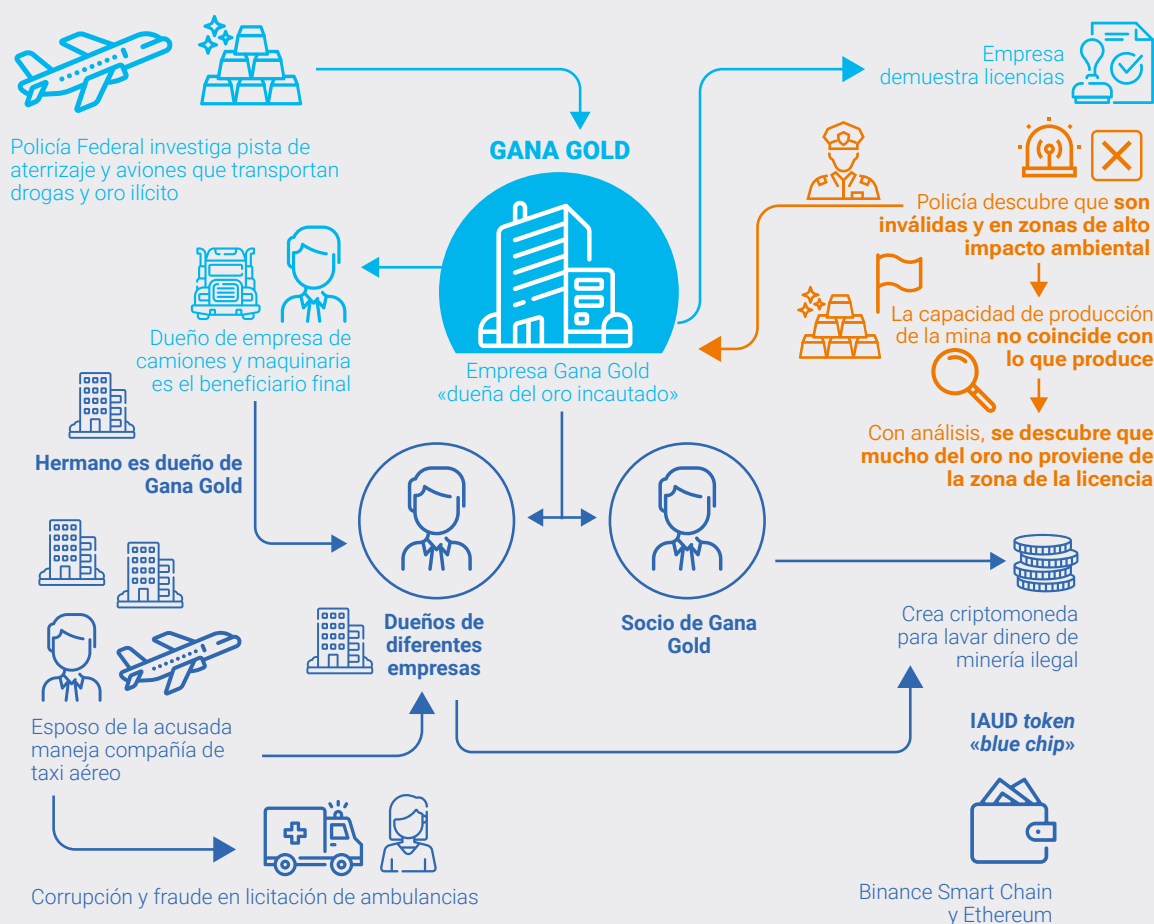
Policía Federal investiga pista de aterrizaje y aviones que transportan drogas y oro ilícito

GANA GOLD

Empresa demuestra licencias

Policía descubre que **son inválidas y en zonas de alto impacto ambiental**

La capacidad de producción de la mina **no coincide con lo que produce**

Con análisis, **se descubre que mucho del oro no proviene de la zona de la licencia**

Dueño de empresa de camiones y maquinaria es el beneficiario final

Empresa Gana Gold «dueña del oro incautado»

**Hermano es dueño de Gana Gold**

**Dueños de diferentes empresas**

**Socio de Gana Gold**

Crea criptomoneda para lavar dinero de minería ilegal

Esposo de la acusada maneja compañía de taxi aéreo

**IAUD *token* «*blue chip*»**

Corrupción y fraude en licitación de ambulancias

Binance Smart Chain y Ethereum